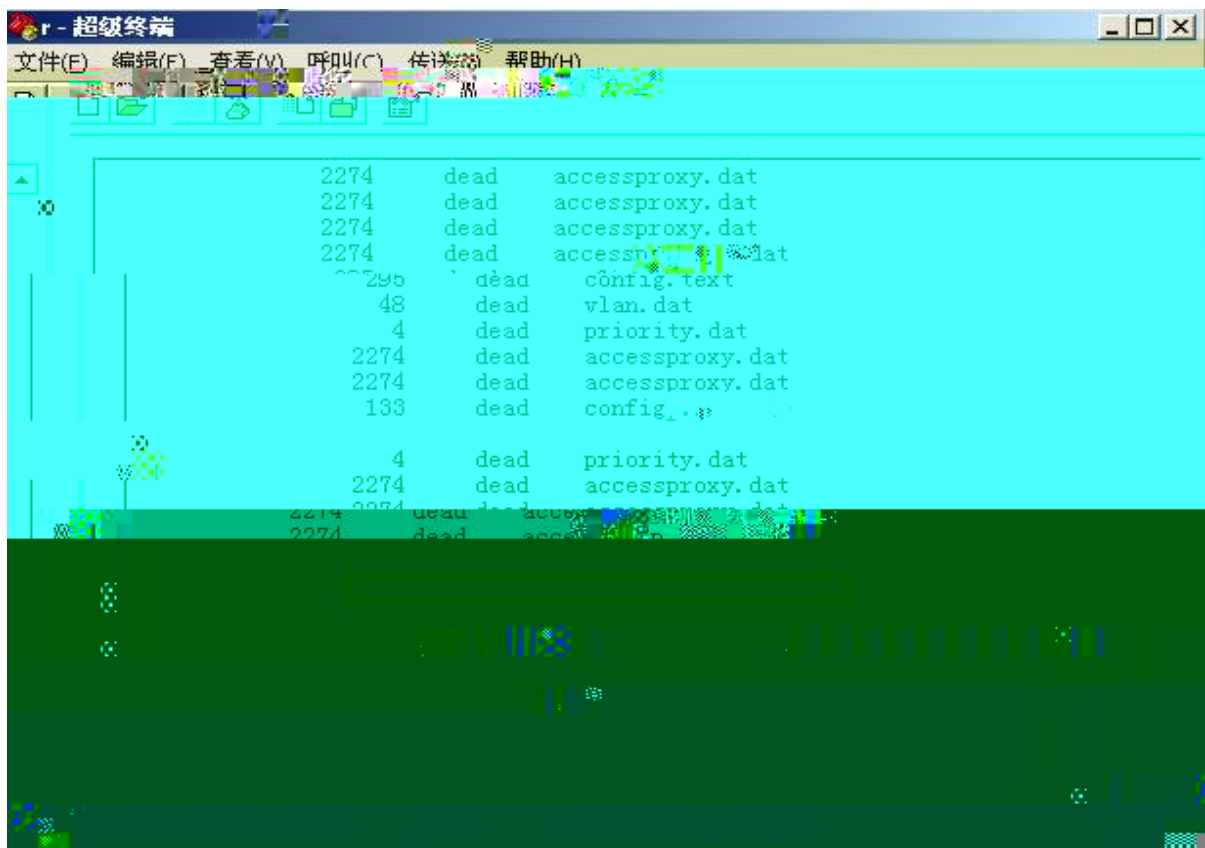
r - 超级终端

文件(F) 编辑(E) 查看(V) 呼叫(C) 传送(T) 帮助(H)

2274 dead accessproxy.dat
2274 dead accessproxy.dat
2274 dead accessproxy.dat
2274 dead access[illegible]dat
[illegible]295 dead config.text
48 dead vlan.dat
4 dead priority.dat
2274 dead accessproxy.dat
2274 dead accessproxy.dat
133 dead config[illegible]

4 dead priority.dat
2274 dead accessproxy.dat
2274 dead acc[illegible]
2274 dead acc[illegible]